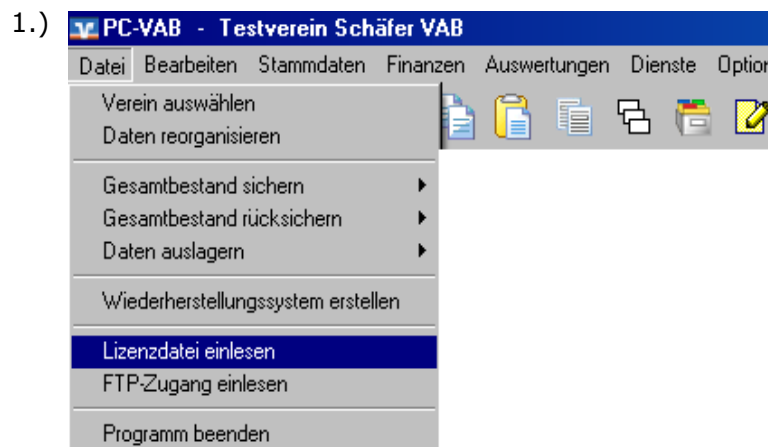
1.) PC-VAB - Testverein Schäfer VAB

Datei Bearbeiten Stammdaten Finanzen Auswertungen Dienste Option

Verein auswählen
Daten reorganisieren

Gesamtbestand sichern
Gesamtbestand rücksichern
Daten auslagern

Wiederherstellungssystem erstellen

Lizenzdatei einlesen
FTP-Zugang einlesen

Programm beenden